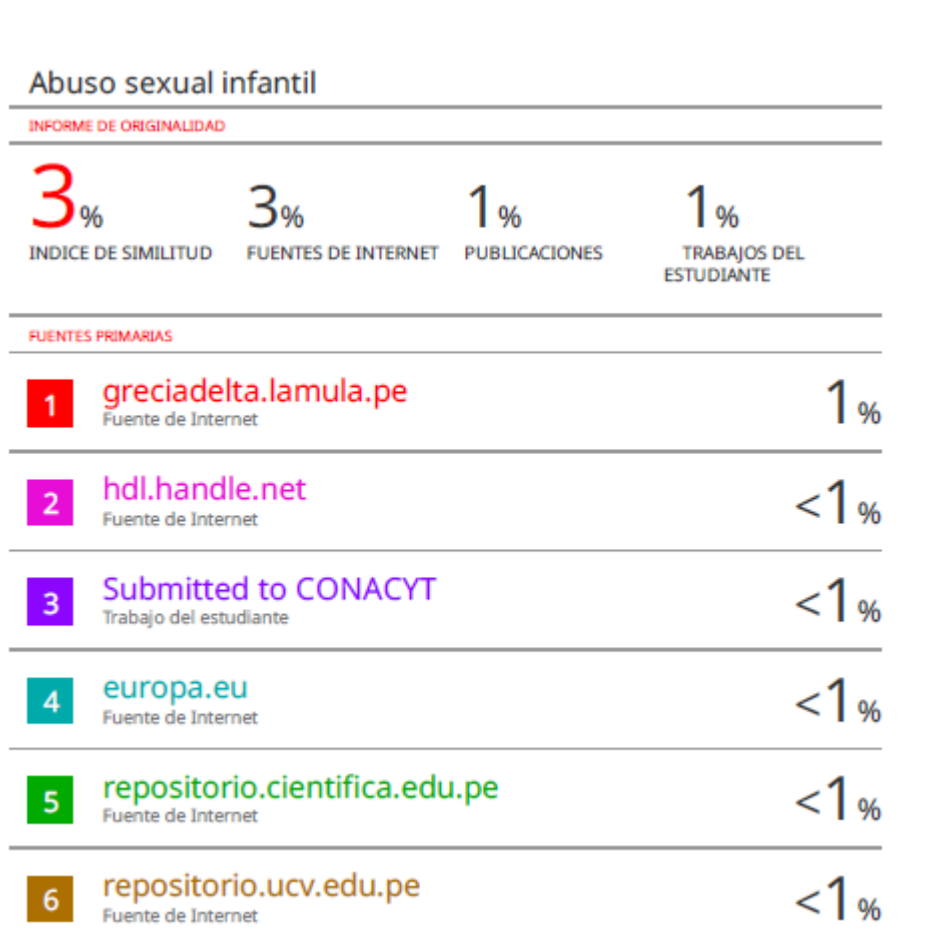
Abuso sexual infantil

INFORME DE ORIGINALIDAD

3% INDICE DE SIMILITUD

3% FUENTES DE INTERNET

1% PUBLICACIONES

1% TRABAJOS DEL ESTUDIANTE

FUENTES PRIMARIAS

| | | |
|---|---|---|
| 1 | greciadelta.lamula.pe<br>Fuente de Internet | 1% |
| 2 | hdl.handle.net<br>Fuente de Internet | <1% |
| 3 | Submitted to CONACYT<br>Trabajo del estudiante | <1% |
| 4 | europa.eu<br>Fuente de Internet | <1% |
| 5 | repositorio.cientifica.edu.pe<br>Fuente de Internet | <1% |
| 6 | repositorio.ucv.edu.pe<br>Fuente de Internet | <1% |